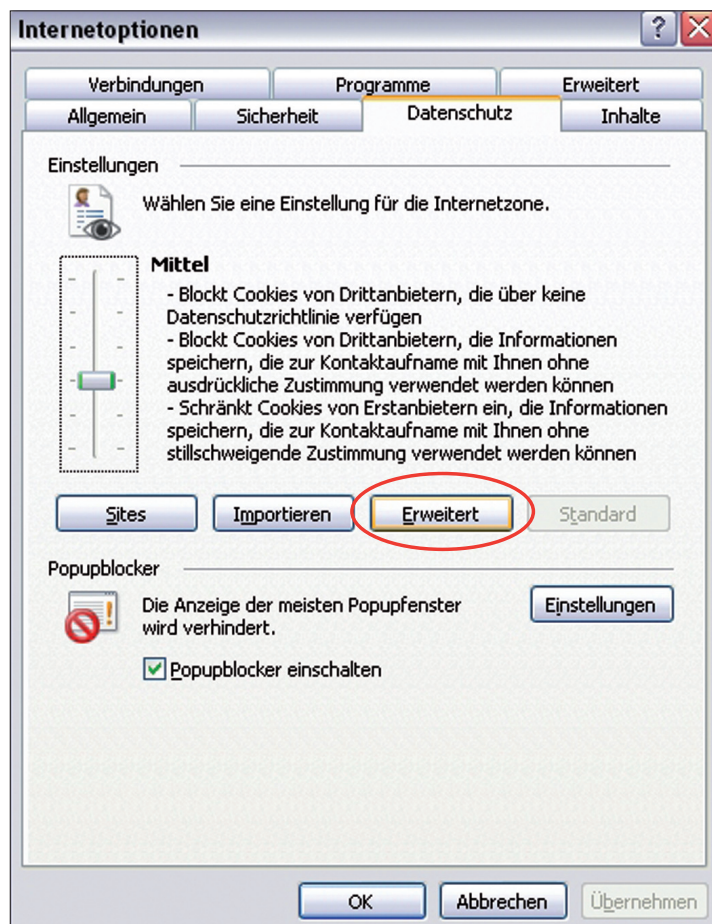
Internetoptionen

?

Verbindungen | Programme | Erweitert
Allgemein | Sicherheit | Datenschutz | Inhalte

Einstellungen

Wählen Sie eine Einstellung für die Internetzone.

Mittel

- Blockt Cookies von Drittanbietern, die über keine Datenschutzrichtlinie verfügen
- Blockt Cookies von Drittanbietern, die Informationen speichern, die zur Kontaktaufname mit Ihnen ohne ausdrückliche Zustimmung verwendet werden können
- Schränkt Cookies von Erstanbietern ein, die Informationen speichern, die zur Kontaktaufname mit Ihnen ohne stillschweigende Zustimmung verwendet werden können

Sites | Importieren | Erweitert | Standard

Popupblocker

Die Anzeige der meisten Popupfenster wird verhindert.

Einstellungen

Popupblocker einschalten

OK | Abbrechen | Übernehmen